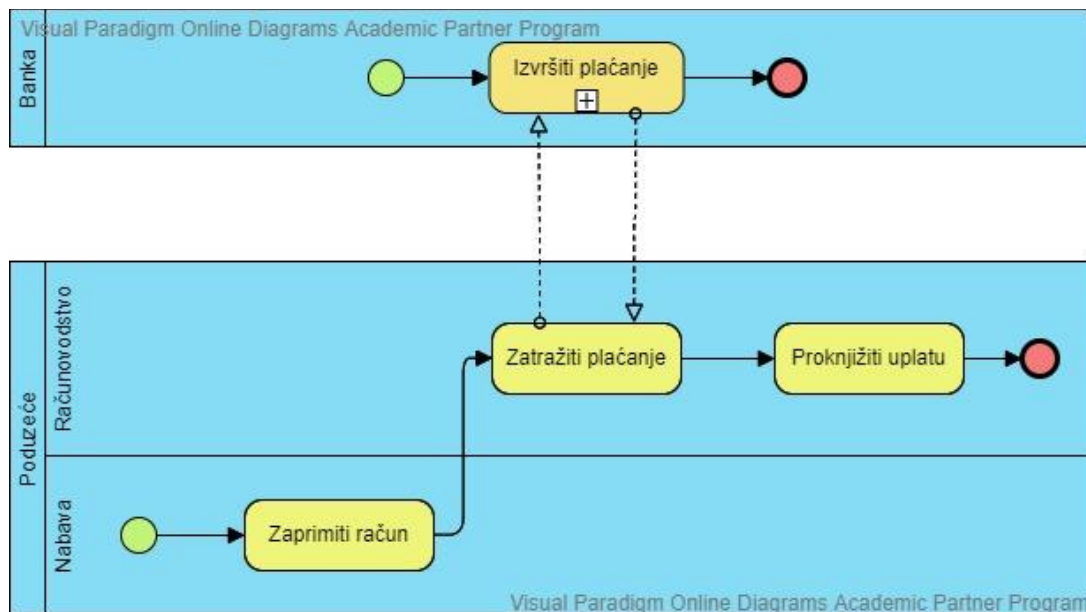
Visual Paradigm Online Diagrams Academic Partner Program

Banka

Izvršiti plaćanje

Poduzeće

Računovodstvo

Zatražiti plaćanje

Proknjižiti uplatu

Nabava

Zaprimiti račun

Visual Paradigm Online Diagrams Academic Partner Program